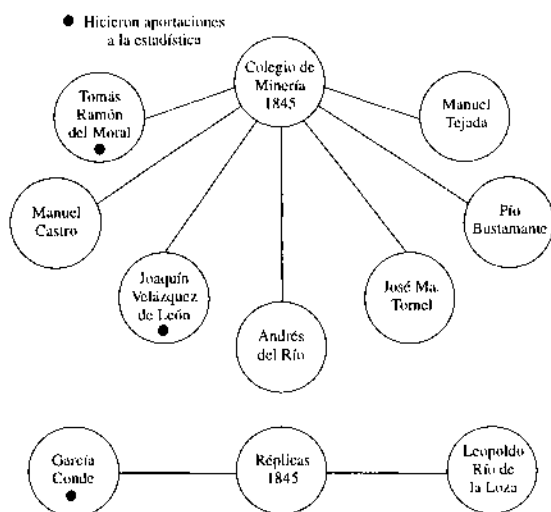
● Hicieron aportaciones a la estadística

Colegio de Minería 1845

Tomás Ramón del Moral ●

Manuel Tejada

Manuel Castro

Pío Bustamante

Joaquín Velázquez de León ●

José Ma. Tornel

Andrés del Río

García Conde ●

Réplicas 1845

Leopoldo Río de la Loza